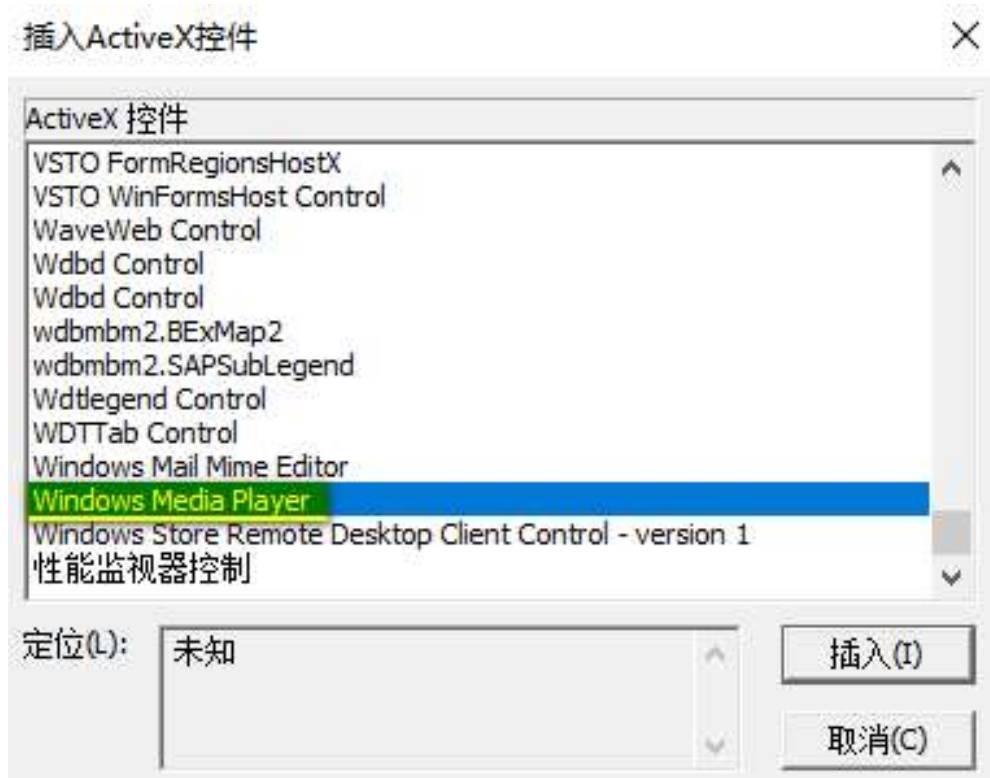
插入ActiveX控件

×

ActiveX 控件

VSTO FormRegionsHostX
VSTO WinFormsHost Control
WaveWeb Control
Wdbd Control
Wdbd Control
wdbmbm2.BExMap2
wdbmbm2.SAPSubLegend
Wdtlegend Control
WDTTab Control
Windows Mail Mime Editor
Windows Media Player
Windows Store Remote Desktop Client Control - version 1
性能监视器控制

定位(L): 未知

插入(I)

取消(C)